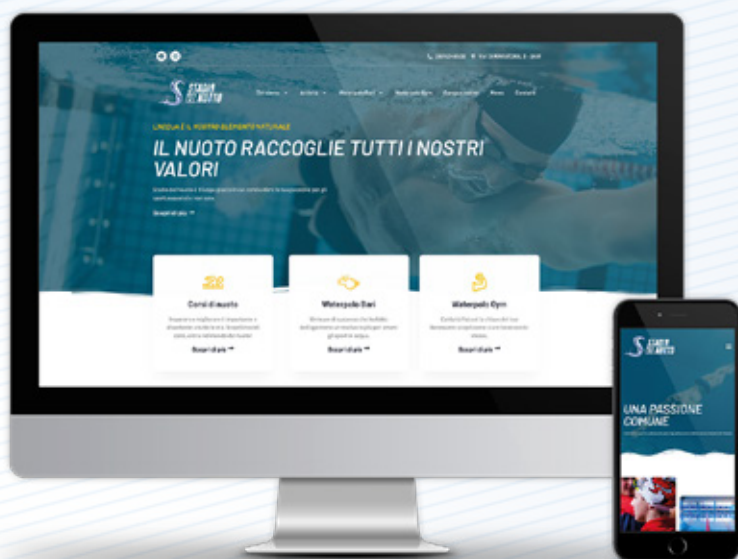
STADIO DEL NUOTO

Chi siamo · Attività · Waterpolo Bari · Waterpolo Gym · Eventi · News · Contatti

L'ACQUA È IL NOSTRO ELEMENTO NATURALE

IL NUOTO RACCOGLIE TUTTI I NOSTRI VALORI

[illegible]

Scopri di più

Corsi di nuoto

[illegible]

Scopri di più

Waterpolo Bari

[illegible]

Scopri di più

Waterpolo Gym

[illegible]

Scopri di più

STADIO DEL NUOTO

UNA PASSIONE COMUNE